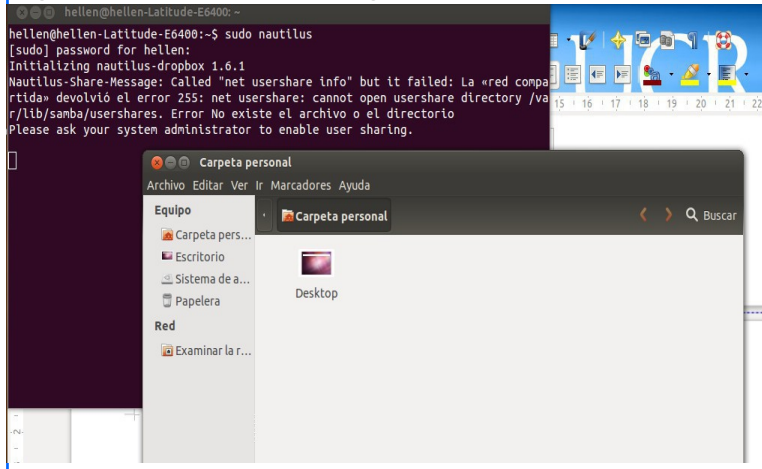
hellen@hellen-Latitude-E6400: ~

hellen@hellen-Latitude-E6400:~$ sudo nautilus
[sudo] password for hellen:
Initializing nautilus-dropbox 1.6.1
Nautilus-Share-Message: Called "net usershare info" but it failed: La «red compartida» devolvió el error 255: net usershare: cannot open usershare directory /var/lib/samba/usershares. Error No existe el archivo o el directorio
Please ask your system administrator to enable user sharing.

15 16 17 18 19 20 21 22

Carpeta personal

Archivo Editar Ver Ir Marcadores Ayuda

Equipo
Carpeta pers...
Escritorio
Sistema de a...
Papelera
Red
Examinar la r...

Carpeta personal

Buscar

Desktop